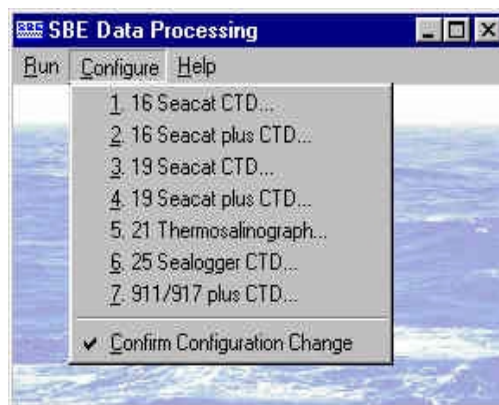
SBE Data Processing

Run Configure Help

1. 16 Seacat CTD...
2. 16 Seacat plus CTD...
3. 19 Seacat CTD...
4. 19 Seacat plus CTD...
5. 21 Thermosalinograph...
6. 25 Sealogger CTD...
7. 911/917 plus CTD...

✔ Confirm Configuration Change